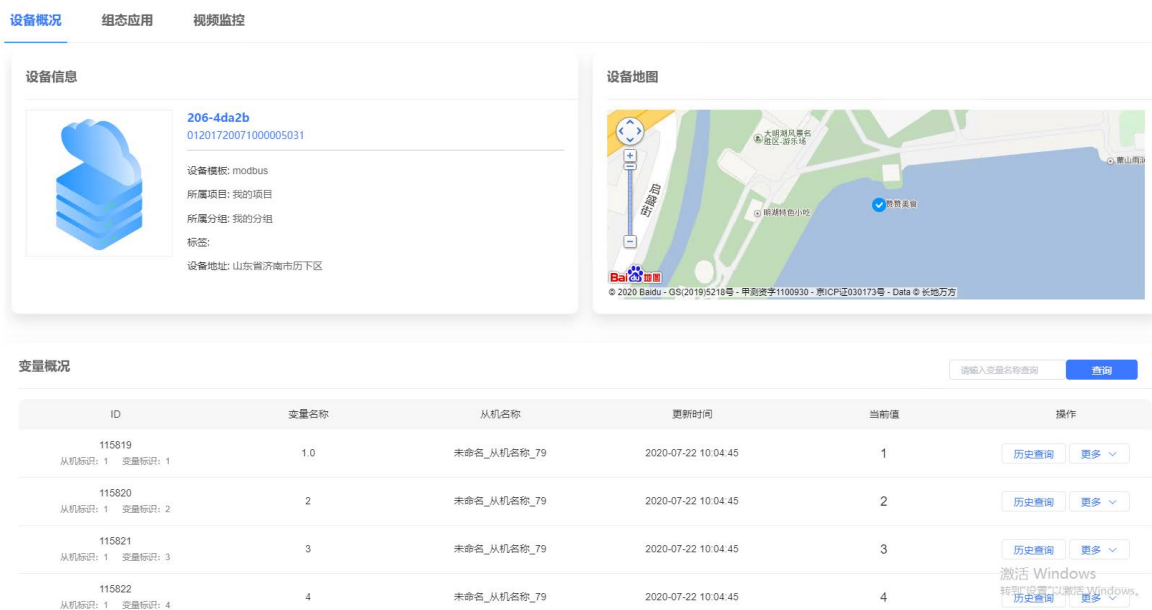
设备概况　组态应用　视频监控

设备信息

206-4da2b
01201720071000005031

设备模板: modbus
所属项目: 我的项目
所属分组: 我的分组
标签:
设备地址: 山东省济南市历下区

设备地图

大明湖风景名胜区-游乐场
启盛街
明湖特色小吃
赞赞美食
曹山雨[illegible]
Bai 地图
© 2020 Baidu - GS(2019)5218号 - 甲测资字1100930 - 京ICP证030173号 - Data © 长地万方

变量概况

请输入变量名称查询　查询

| ID | 变量名称 | 从机名称 | 更新时间 | 当前值 | 操作 |
|---|---|---|---|---|---|
| 115819 从机标识: 1　变量标识: 1 | 1.0 | 未命名_从机名称_79 | 2020-07-22 10:04:45 | 1 | 历史查询　更多 |
| 115820 从机标识: 1　变量标识: 2 | 2 | 未命名_从机名称_79 | 2020-07-22 10:04:45 | 2 | 历史查询　更多 |
| 115821 从机标识: 1　变量标识: 3 | 3 | 未命名_从机名称_79 | 2020-07-22 10:04:45 | 3 | 历史查询　更多 |
| 115822 从机标识: 1　变量标识: 4 | 4 | 未命名_从机名称_79 | 2020-07-22 10:04:45 | 4 | 历史查询　更多 |

激活 Windows
转到"设置"以激活 Windows。